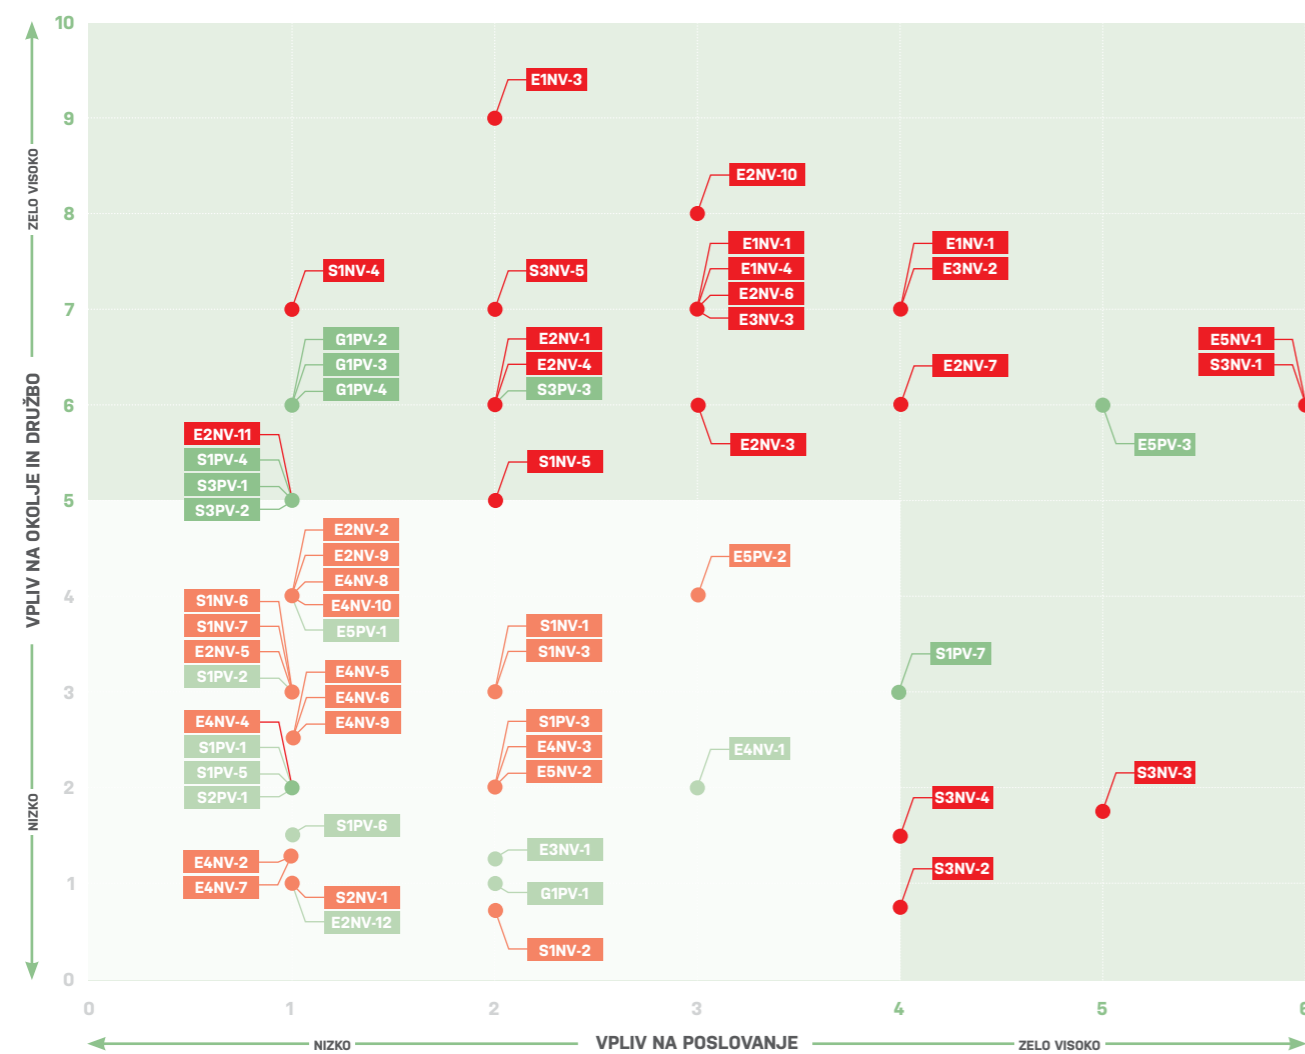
10
9
8
7
6
5
4
3
2
1
0

ZELO VISOKO
VPLIV NA OKOLJE IN DRUŽBO
NIZKO

E1NV-3
E2NV-10
E1NV-1
E1NV-4
E2NV-6
E3NV-3
E1NV-1
E3NV-2
S1NV-4
S3NV-5
G1PV-2
G1PV-3
G1PV-4
E2NV-1
E2NV-4
S3PV-3
E5NV-1
S3NV-1
E2NV-7
E2NV-11
S1PV-4
S3PV-1
S3PV-2
S1NV-5
E2NV-3
E5PV-3
E2NV-2
E2NV-9
E4NV-8
E4NV-10
E5PV-1
S1NV-6
S1NV-7
E2NV-5
S1PV-2
E5PV-2
S1NV-1
S1NV-3
S1PV-7
E4NV-5
E4NV-6
E4NV-9
E4NV-4
S1PV-1
S1PV-5
S2PV-1
S1PV-3
E4NV-3
E5NV-2
E4NV-1
S3NV-3
S3NV-4
S1PV-6
E3NV-1
E4NV-2
E4NV-7
G1PV-1
S3NV-2
S2NV-1
E2NV-12
S1NV-2

0
1
2
3
4
5
6

NIZKO
VPLIV NA POSLOVANJE
ZELO VISOKO